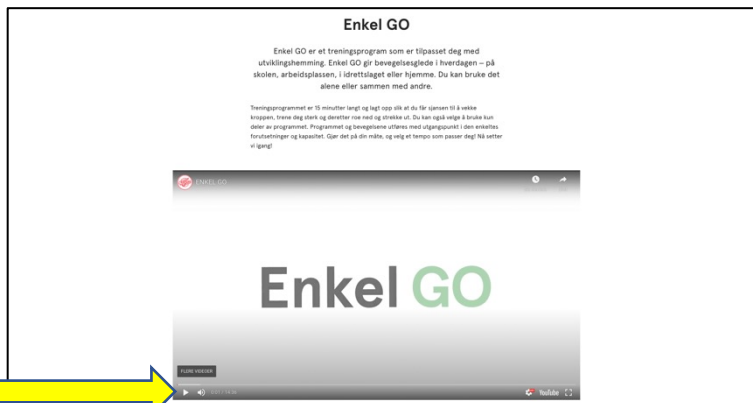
Enkel GO

Enkel GO er et treningsprogram som er tilpasset deg med utviklingshemming. Enkel GO gir bevegelsesglede i hverdagen – på skolen, arbeidsplassen, i idrettslaget eller hjemme. Du kan bruke det alene eller sammen med andre.

Treningsprogrammet er 15 minutter langt og lagt opp slik at du får sjansen til å vekke kroppen, trene deg sterk og deretter roe ned og strekke ut. Du kan også velge å bruke kun deler av programmet. Programmet og bevegelsene utføres med utgangspunkt i den enkeltes forutsetninger og kapasitet. Gjør det på din måte, og velg et tempo som passer deg! Nå setter vi igang!

ENKEL GO

Enkel GO

FLERE VIDEOER

0:00 / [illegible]

YouTube